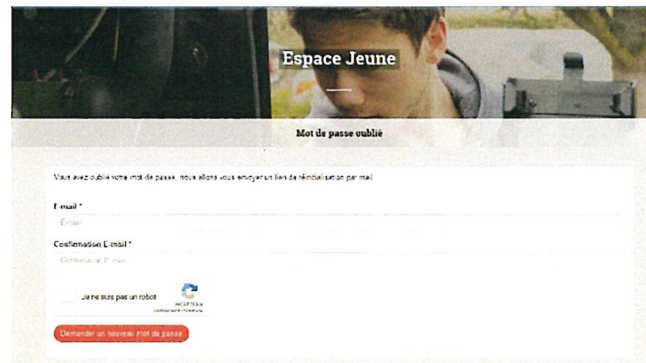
Espace Jeune

Mot de passe oublié

Vous avez oublié votre mot de passe, nous allons vous envoyer un lien de réinitialisation par mail.

E-mail *

E-mail

Confirmation E-mail *

Confirmation E-mail

Je ne suis pas un robot

reCAPTCHA

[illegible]

Demander un nouveau mot de passe